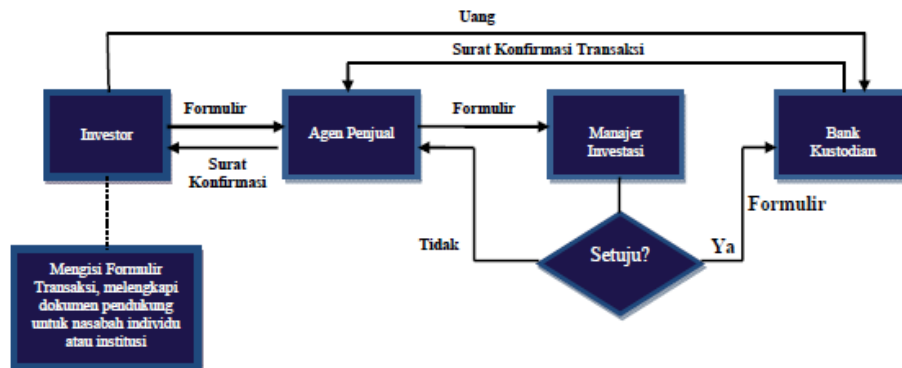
Uang

Surat Konfirmasi Transaksi

Investor

Formulir

Surat Konfirmasi

Agen Penjual

Formulir

Manajer Investasi

Bank Kustodian

Formulir

Tidak

Setuju?

Ya

Mengisi Formulir Transaksi, melengkapi dokumen pendukung untuk nasabah individu atau institusi